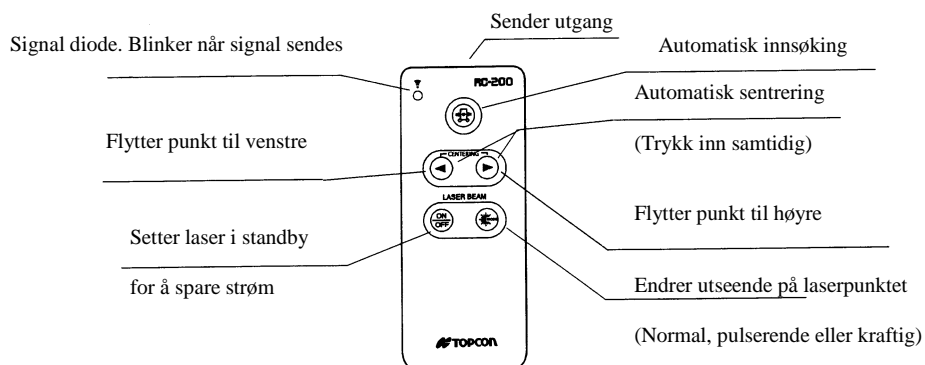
Sender utgang

Signal diode. Blinker når signal sendes

Automatisk innsøking

RC-200

Automatisk sentrering

Flytter punkt til venstre

CENTERING

(Trykk inn samtidig)

LASER BEAM

ON
OFF

Flytter punkt til høyre

Setter laser i standby

for å spare strøm

Endrer utseende på laserpunktet

TOPCON

(Normal, pulserende eller kraftig)